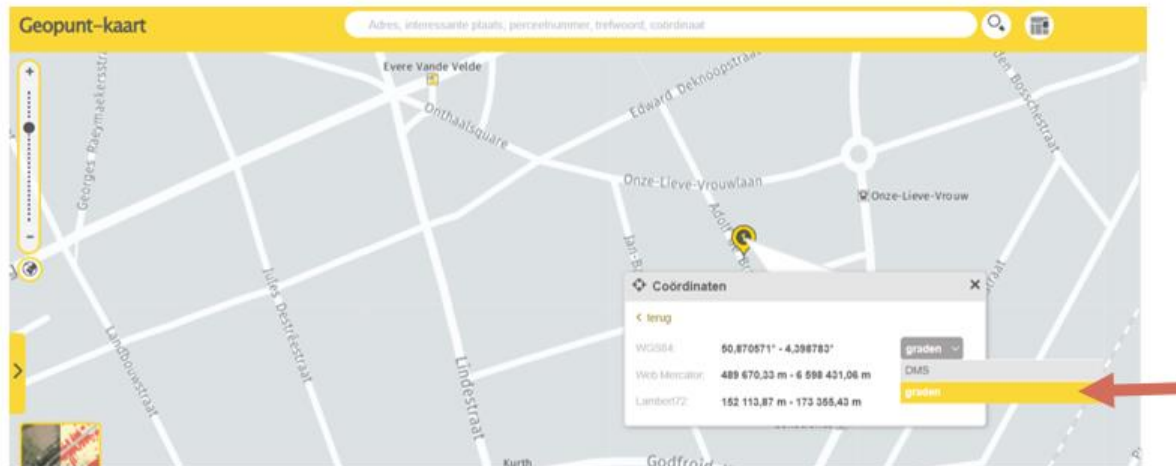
Geopunt-kaart

Adres, interessante plaats, perceelnummer, trefwoord, coördinaat

+

-

Evere Vande Velde

Onthaalsquare

Edward Deknoopstraat

den Bosschestraat

Georges Raeymaekersstraat

Onze-Lieve-Vrouwlaan

Onze-Lieve-Vrouw

Adolf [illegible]

Jan-B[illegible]

Jules Destréestraat

Landbouwstraat

Lindestraat

Coördinaten

< terug

WGS84: 50,870571° - 4,398783°

graden

Web Mercator: 489 670,33 m - 6 598 431,06 m

DMS

Lambert72: 152 113,87 m - 173 355,43 m

graden

Kurth

Godfroid